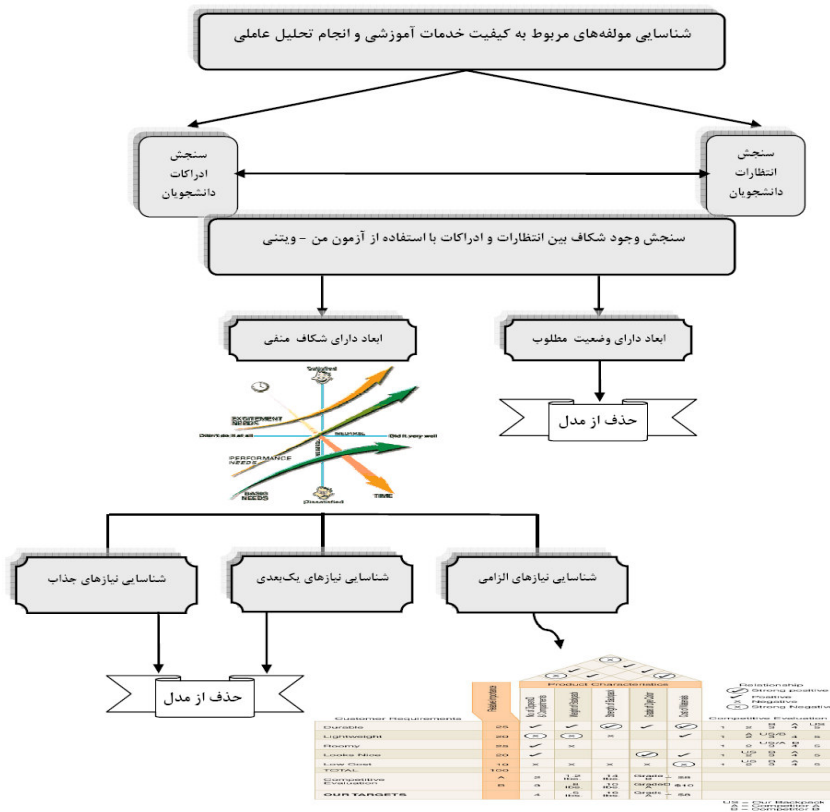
شناسایی مولفه‌های مربوط به کیفیت خدمات آموزشی و انجام تحلیل عاملی

سنجش انتظارات دانشجویان

سنجش ادراکات دانشجویان

سنجش وجود شکاف بین انتظارات و ادراکات با استفاده از آزمون من - ویتنی

ابعاد دارای وضعیت مطلوب

ابعاد دارای شکاف منفی

حذف از مدل

Satisfied
EXCITEMENT NEEDS
Didn't do it at all
NEUTRAL
Did it very well
PERFORMANCE NEEDS
BASIC NEEDS
Dissatisfied
TIME

شناسایی نیازهای الزامی

شناسایی نیازهای یک‌بعدی

شناسایی نیازهای جذاب

حذف از مدل

Product Characteristics
Customer Requirements
Durable
Lightweight
Roomy
Looks Nice
Low Cost
TOTAL
Competitive Evaluation
OUR TARGETS

Relationship
Strong positive
Positive
Negative
Strong Negative
Competitive Evaluation
US = Our Backpack
A = Competitor A
B = Competitor B